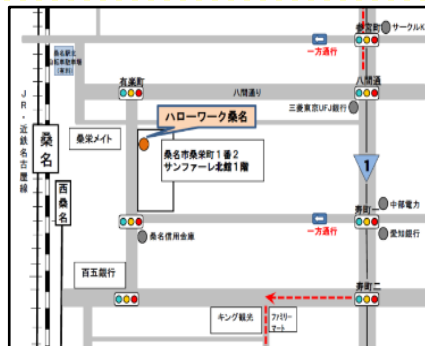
鍛冶町
サークルK
桑名駅七
日市場停留所
一方通行
有楽町
八間通り
八間通
三菱東京UFJ銀行
JR・近鉄名古屋線
桑名
ハローワーク桑名
桑栄メイト
桑名市桑栄町1番2
サンファーレ北館1階
1
西桑名
寿町一
中部電力
一方通行
桑名信用金庫
愛知銀行
百五銀行
寿町二
キング観光
ファミリーマート